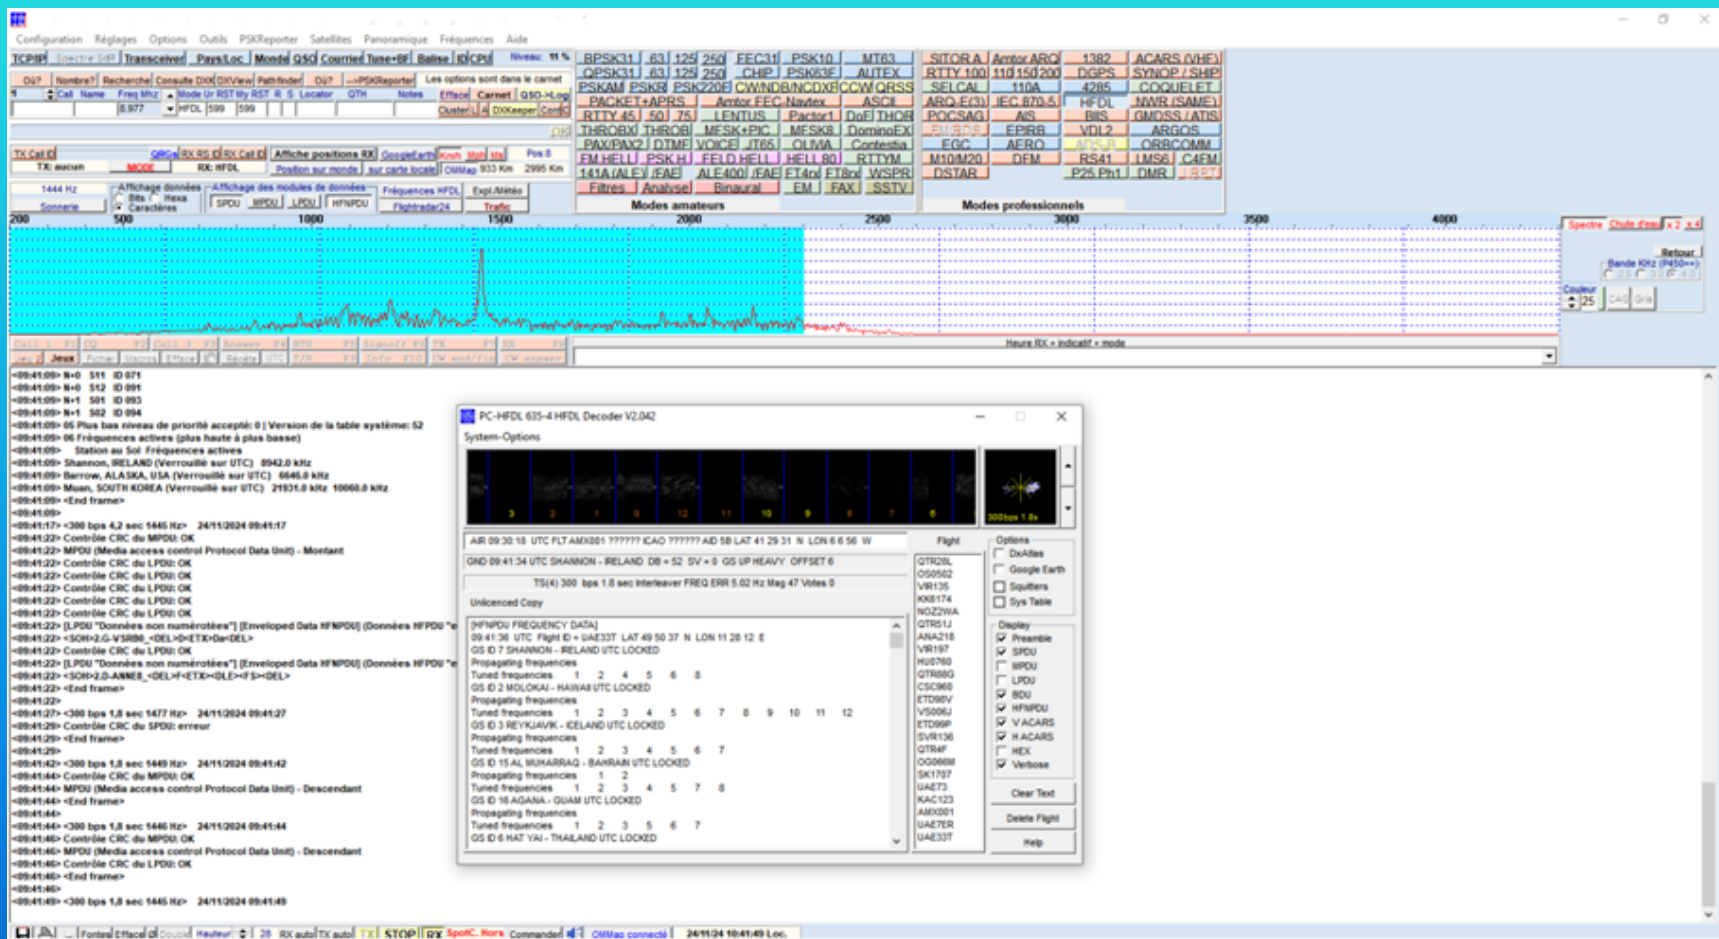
Configuration Réglages Options Outils PSKReporter Satellites Panoramique Fréquences Aide

TCP/IP Spectre 548 Transceiver Pays/Loc Monde QSO Courrier Tune+BF Balise ID CPU Niveau: 11 %

Où? Nombre? Recherche Consulte DX OXView Pathfinder Où? -->PSKReporter Les options sont dans le carnet

Call Name Freq Mhz Mode Ur RST My RST R S Locator QTH Notes Efface Carnet QSO->Log
8.977 HFDL 599 599 Cluster DXKeeper Config

BPSK31 63 125 250 FEC31 PSK10 MT63
QPSK31 63 125 250 CHIP PSK63F AUTEX
PSKAM PSKR PSK220F CW/NDB/NCDXF CCW QRSS
PACKET+APRS Amtor FEC Navtex ASCII
RTTY 45 50 75 LENTUS Pactor1 DoE THOR
THROBX THROB MFSK+PIC MFSK8 DominoEX
PAX/PAX2 DTMF VOICE JT65 OLIVIA Contestia
FM HELL PSK H FELD HELL HELL 80 RTTYM
141A (ALE) /FAE ALE400 /FAE FT4 FT8 WSPR
Filtres Analyse Binaural EM FAX SSTV
Modes amateurs

SITOR A Amtor ARQ 1382 ACARS (VHF)
RTTY 100 110 150 200 DGPS SYNOP / SHIP
SELCAL 110A 4285 COQUELET
ARQ-E(3) JEC 870-5 HFDL NWR (SAME)
POCSAG AIS BIIS GMDSS / ATIS
EPIRB VDL2 ARGOS
EGC AERO ADS-B ORBCOMM
M10/M20 DFM RS41 LMS6 C4FM
DSTAR P25 Ph1 DMR
Modes professionnels

TX Call ID QRGs RX RS ID RX Call ID Affiche positions RX GoogleEarth Pos 8
TX: aucun MODE RX: HFDL Position sur monde sur carte locale OMMap 933 Km 2995 Km
1444 Hz Affichage données Bits Hexa Caractères Affichage des modules de données SPDU MPDU LPDU HFNPDU Fréquences HFDL Expl./Météo Flightradar24 Trafic
Sonnerie

200 500 1000 1500 2000 2500 3000 3500 4000
Spectre Chute d'eau x 2 x 4
Retour
Bande KHz (P450++)
Couleur 25

Heure RX + indicatif + mode
Jeux

<09:41:09> N+0 S11 ID 071
<09:41:09> N+0 S12 ID 091
<09:41:09> N+1 S01 ID 093
<09:41:09> N+1 S02 ID 094
<09:41:09> 05 Plus bas niveau de priorité accepté: 0 | Version de la table système: 52
<09:41:09> 06 Fréquences actives (plus haute à plus basse)
<09:41:09> Station au Sol Fréquences actives
<09:41:09> Shannon, IRELAND (Verrouillé sur UTC) 8942.0 kHz
<09:41:09> Barrow, ALASKA, USA (Verrouillé sur UTC) 6646.0 kHz
<09:41:09> Muan, SOUTH KOREA (Verrouillé sur UTC) 21931.0 kHz 10060.0 kHz
<09:41:09> <End frame>
<09:41:09>
<09:41:17> <300 bps 4,2 sec 1445 Hz> 24/11/2024 09:41:17
<09:41:22> Contrôle CRC du MPDU: OK
<09:41:22> MPDU (Media access control Protocol Data Unit) - Montant
<09:41:22> Contrôle CRC du LPDU: OK
<09:41:22> Contrôle CRC du LPDU: OK
<09:41:22> Contrôle CRC du LPDU: OK
<09:41:22> Contrôle CRC du LPDU: OK
<09:41:22> Contrôle CRC du LPDU: OK
<09:41:22> [LPDU "Données non numérotées"] [Enveloped Data HFNPDU] (Données HFNPDU "e
<09:41:22> <SOH>2.G-VSRB8_<DEL>D<ETX>Da<DEL>
<09:41:22> Contrôle CRC du LPDU: OK
<09:41:22> [LPDU "Données non numérotées"] [Enveloped Data HFNPDU] (Données HFNPDU "e
<09:41:22> <SOH>2.D-ANNEB_<DEL>F<ETX><DLE><FS><DEL>
<09:41:22> <End frame>
<09:41:22>
<09:41:27> <300 bps 1,8 sec 1477 Hz> 24/11/2024 09:41:27
<09:41:29> Contrôle CRC du SPDU: erreur
<09:41:29> <End frame>
<09:41:29>
<09:41:42> <300 bps 1,8 sec 1449 Hz> 24/11/2024 09:41:42
<09:41:44> Contrôle CRC du MPDU: OK
<09:41:44> MPDU (Media access control Protocol Data Unit) - Descendant
<09:41:44> <End frame>
<09:41:44>
<09:41:44> <300 bps 1,8 sec 1446 Hz> 24/11/2024 09:41:44
<09:41:46> Contrôle CRC du MPDU: OK
<09:41:46> MPDU (Media access control Protocol Data Unit) - Descendant
<09:41:46> Contrôle CRC du LPDU: OK
<09:41:46> <End frame>
<09:41:46>
<09:41:49> <300 bps 1,8 sec 1445 Hz> 24/11/2024 09:41:49

PC-HFDL 635-4 HFDL Decoder V2.042
System-Options
3 2 1 0 12 11 10 9 8 7 6
300bps 1.8s
AIR 09:30:18 UTC FLT AMX001 ?????? ICAO ?????? AID 58 LAT 41 29 31 N LON 6 6 56 W
GND 09:41:34 UTC SHANNON - IRELAND DB = 52 SV = 0 GS UP HEAVY OFFSET 6
TS(4) 300 bps 1.8 sec Interleaver FREQ ERR 5.02 Hz Mag 47 Votes 0
Unlicenced Copy
[HFNPDU FREQUENCY DATA]
09:41:36 UTC Flight ID = UAE33T LAT 49 50 37 N LON 11 28 12 E
GS ID 7 SHANNON - IRELAND UTC LOCKED
Propagating frequencies
Tuned frequencies 1 2 4 5 6 8
GS ID 2 MOLOKAI - HAWAII UTC LOCKED
Propagating frequencies
Tuned frequencies 1 2 3 4 5 6 7 8 9 10 11 12
GS ID 3 REYKJAVIK - ICELAND UTC LOCKED
Propagating frequencies
Tuned frequencies 1 2 3 4 5 6 7
GS ID 15 AL MUHARRAQ - BAHRAIN UTC LOCKED
Propagating frequencies 1 2
Tuned frequencies 1 2 3 4 5 7 8
GS ID 16 AGANA - GUAM UTC LOCKED
Propagating frequencies
Tuned frequencies 1 2 3 5 6 7
GS ID 6 HAT YAI - THAILAND UTC LOCKED
Flight
QTR28L
OS0502
VIR135
KK6174
NOZ2WA
QTR51J
ANA218
VIR197
HU0760
QTR88G
CSC960
ETD98V
VS006J
ETD99P
SVR136
QTR4F
OG066M
SK1707
UAE73
KAC123
AMX001
UAE7ER
UAE33T
Options
DxAtlas
Google Earth
Squitters
Sys Table
Display
Preamble
SPDU
MPDU
LPDU
BDU
HFNPDU
V ACARS
H ACARS
HEX
Verbose
Clear Text
Delete Flight
Help

Fontes Efface Double Hauteur 28 RX auto TX auto TX STOP RX SpotC. Nors Commander OMMap connecté 24/11/24 10:41:49 Loc.